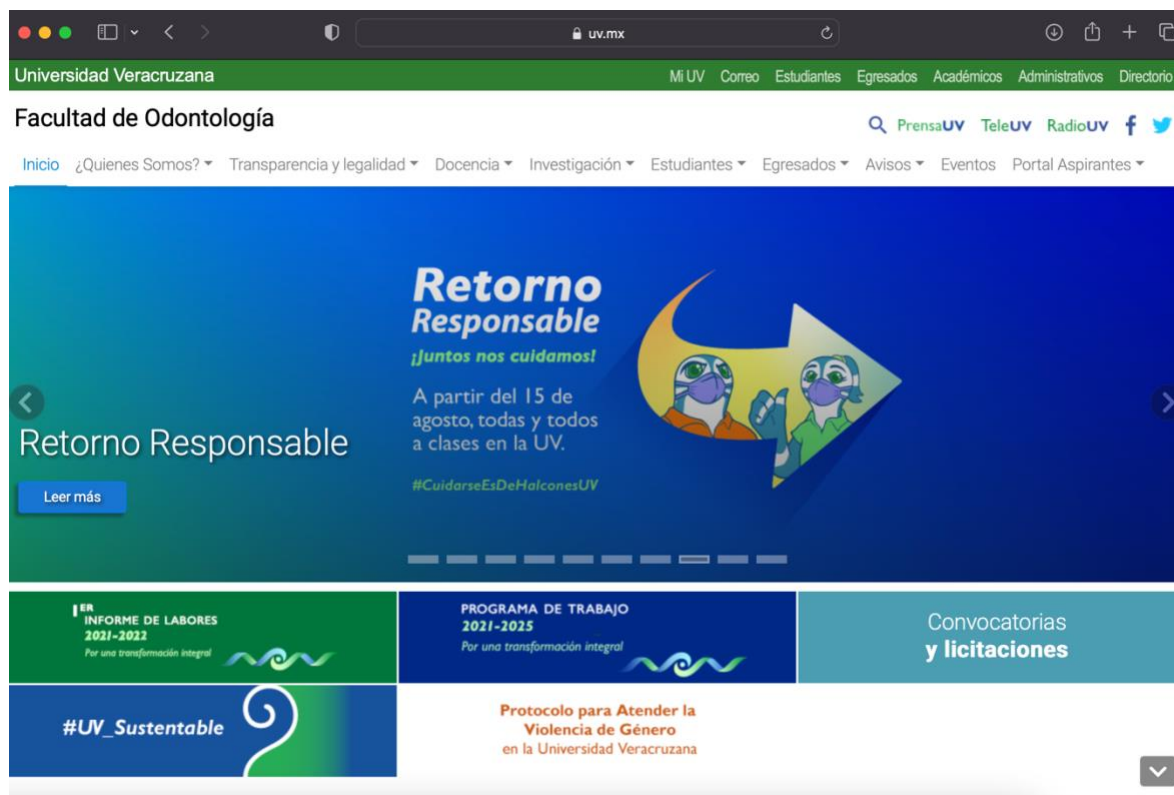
uv.mx

Universidad Veracruzana

Mi UV Correo Estudiantes Egresados Académicos Administrativos Directorio

Facultad de Odontología

PrensaUV TeleUV RadioUV

Inicio ¿Quienes Somos? Transparencia y legalidad Docencia Investigación Estudiantes Egresados Avisos Eventos Portal Aspirantes

Retorno Responsable
¡Juntos nos cuidamos!
A partir del 15 de agosto, todas y todos a clases en la UV.
#CuidarseEsDeHalconesUV

Retorno Responsable

Leer más

1ER INFORME DE LABORES 2021-2022
Por una transformación integral

PROGRAMA DE TRABAJO 2021-2025
Por una transformación integral

Convocatorias y licitaciones

#UV_Sustentable

Protocolo para Atender la Violencia de Género en la Universidad Veracruzana